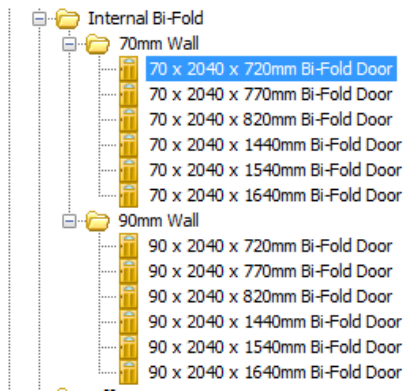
Internal Bi-Fold
70mm Wall
70 x 2040 x 720mm Bi-Fold Door
70 x 2040 x 770mm Bi-Fold Door
70 x 2040 x 820mm Bi-Fold Door
70 x 2040 x 1440mm Bi-Fold Door
70 x 2040 x 1540mm Bi-Fold Door
70 x 2040 x 1640mm Bi-Fold Door
90mm Wall
90 x 2040 x 720mm Bi-Fold Door
90 x 2040 x 770mm Bi-Fold Door
90 x 2040 x 820mm Bi-Fold Door
90 x 2040 x 1440mm Bi-Fold Door
90 x 2040 x 1540mm Bi-Fold Door
90 x 2040 x 1640mm Bi-Fold Door